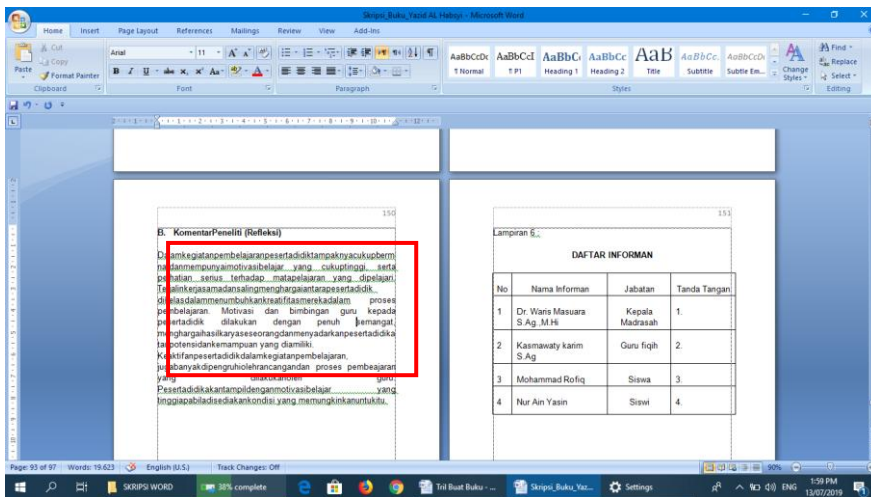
Skripsi_Buku_Yazid AL Habsyi - Microsoft Word

Home Insert Page Layout References Mailings Review View Add-Ins

Cut
Copy
Paste
Format Painter
Clipboard

Arial 11
Font

Paragraph

AaBbCcDc ¶ Normal
AaBbCcI ¶ P1
AaBbC Heading 1
AaBbCc Heading 2
AaB Title
AaBbCc. Subtitle
AaBbCcDc Subtle Em...
Change Styles
Styles

Find
Replace
Select
Editing

150

B. KomentarPeneliti (Refleksi)

Dalamkegiatanpembelajaranpesertadidiktampaknyacukupbermanfaatdanmempunyaimotivasibelajar yang cukuptinggi, serta perhatian serius terhadap matapelajaran yang dipelajari. Terjalinkerjasamadansalingmenghargaiantarapesertadidik didalamkelasdalammenumbuhkankreatifitasmerekadalam proses pembelajaran. Motivasi dan bimbingan guru kepada pesertadidik dilakukan dengan penuh semangat, menghargaihasilkaryaseseorangdanmenyadarkanpesertadidikatas potensidankemampuan yang dimiliki. Keaktifanpesertadidikdalamkegiatanpembelajaran, jugabanyakdipengruhiolehrancangandan proses pembeajaran yang dilakukanoleh guru. Pesertadidikakantampildenganmotivasibelajar yang tinggiapabiladisediakankondisi yang memungkinkanuntukitu.

151

Lampiran 6

DAFTAR INFORMAN

| No | Nama Informan | Jabatan | Tanda Tangan |
|---|---|---|---|
| 1 | Dr. Waris Masuara S.Ag.,M.Hi | Kepala Madrasah | 1. |
| 2 | Kasmawaty karim S.Ag | Guru fiqih | 2. |
| 3 | Mohammad Rofiq | Siswa | 3. |
| 4 | Nur Ain Yasin | Siswi | 4. |

Page: 93 of 97 Words: 19.623 English (U.S.) Track Changes: Off 90%

SKRIPSI WORD 38% complete Tril Buat Buku - ... Skripsi_Buku_Yaz... Settings ENG 1:59 PM 13/07/2019